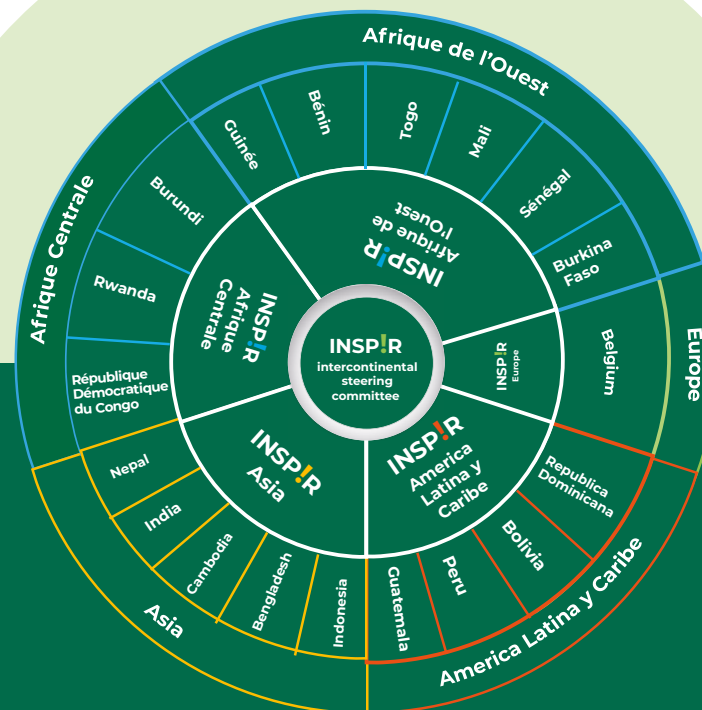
Afrique de l'Ouest

Afrique Centrale

Europe

Asia

America Latina y Caribe

Guinée

Bénin

Togo

Mali

Sénégal

Burkina Faso

Burundi

Rwanda

République Démocratique du Congo

Belgium

Republica Dominicana

Bolivia

Peru

Guatemala

Nepal

India

Cambodia

Bengladesh

Indonesia

INSP!R Afrique de l'Ouest

INSP!R Afrique Centrale

INSP!R Europe

INSP!R America Latina y Caribe

INSP!R Asia

INSP!R intercontinental steering committee